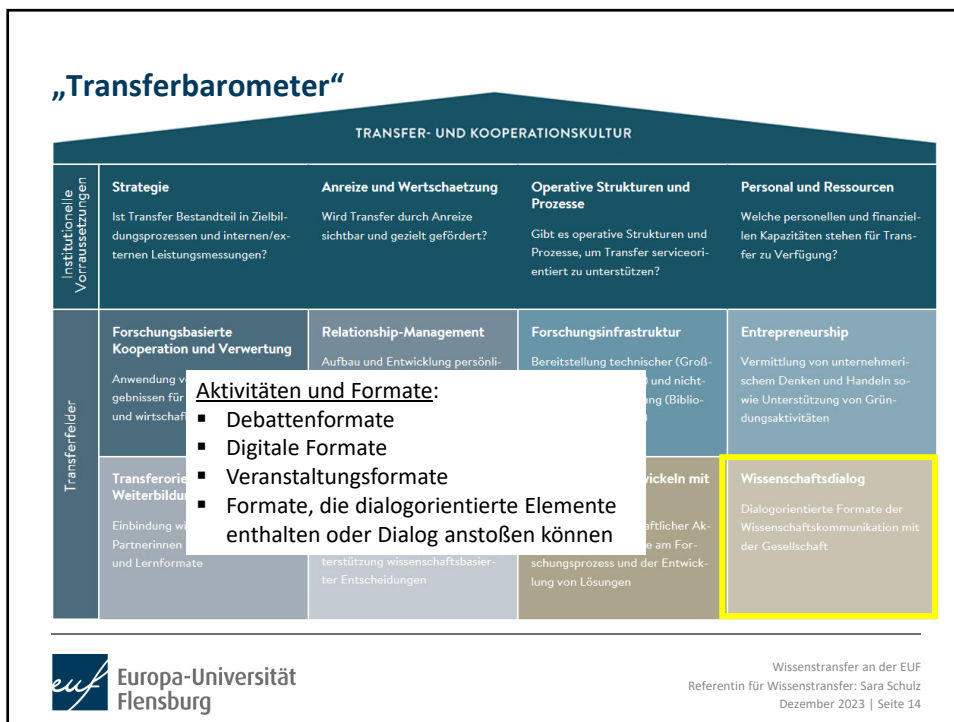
„Transferbarometer“

TRANSFER- UND KOOPERATIONSKULTUR

Institutionelle Voraussetzungen

Strategie
Ist Transfer Bestandteil in Zielbildungsprozessen und internen/externen Leistungsmessungen?

Anreize und Wertschaetzung
Wird Transfer durch Anreize sichtbar und gezielt gefördert?

Operative Strukturen und Prozesse
Gibt es operative Strukturen und Prozesse, um Transfer serviceorientiert zu unterstützen?

Personal und Ressourcen
Welche personellen und finanziellen Kapazitäten stehen für Transfer zu Verfügung?

Transferfelder

Forschungsbasierte Kooperation und Verwertung
Anwendung v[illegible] gebnissen für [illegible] und wirtschaf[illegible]

Relationship-Management
Aufbau und Entwicklung persönli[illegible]

Forschungsinfrastruktur
Bereitstellung technischer (Groß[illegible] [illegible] und nicht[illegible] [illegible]ung (Biblio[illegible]

Entrepreneurship
Vermittlung von unternehmerischem Denken und Handeln sowie Unterstützung von Gründungsaktivitäten

Transferori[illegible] Weiterbildu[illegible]
Einbindung wi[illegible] Partnerinnen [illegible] und Lernformate

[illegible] terstützung wissenschaftsbasierter Entscheidungen

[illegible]ickeln mit
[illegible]aftlicher Ak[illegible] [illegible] am Forschungsprozess und der Entwicklung von Lösungen

Wissenschaftsdialog
Dialogorientierte Formate der Wissenschaftskommunikation mit der Gesellschaft

Aktivitäten und Formate:
- Debattenformate
- Digitale Formate
- Veranstaltungsformate
- Formate, die dialogorientierte Elemente enthalten oder Dialog anstoßen können

Europa-Universität Flensburg

Wissenstransfer an der EUF
Referentin für Wissenstransfer: Sara Schulz
Dezember 2023 | Seite 14